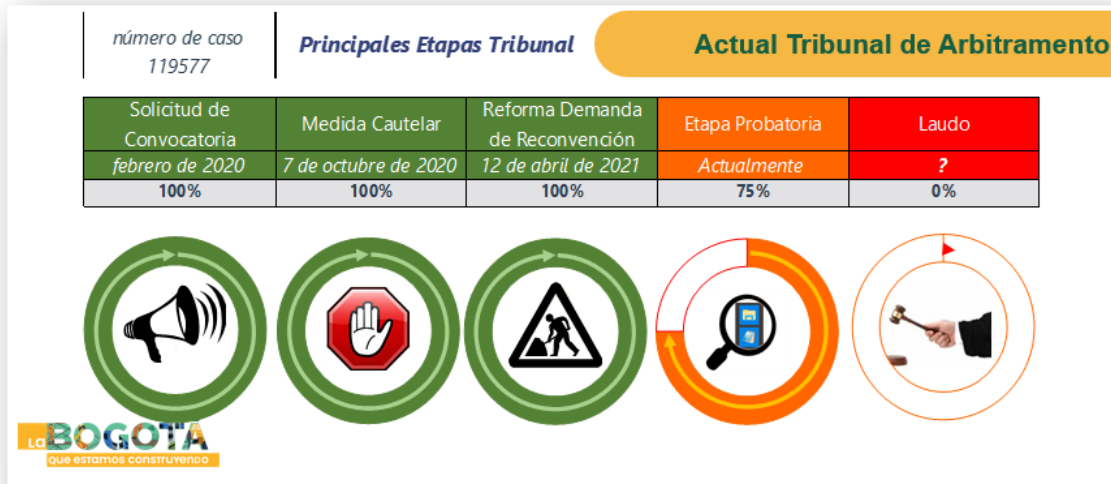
número de caso 119577

Principales Etapas Tribunal

Actual Tribunal de Arbitramento

| Solicitud de Convocatoria | Medida Cautelar | Reforma Demanda de Reconvención | Etapa Probatoria | Laudo |
|---|---|---|---|---|
| febrero de 2020 | 7 de octubre de 2020 | 12 de abril de 2021 | Actualmente | ? |
| 100% | 100% | 100% | 75% | 0% |

La BOGOTÁ que estamos construyendo